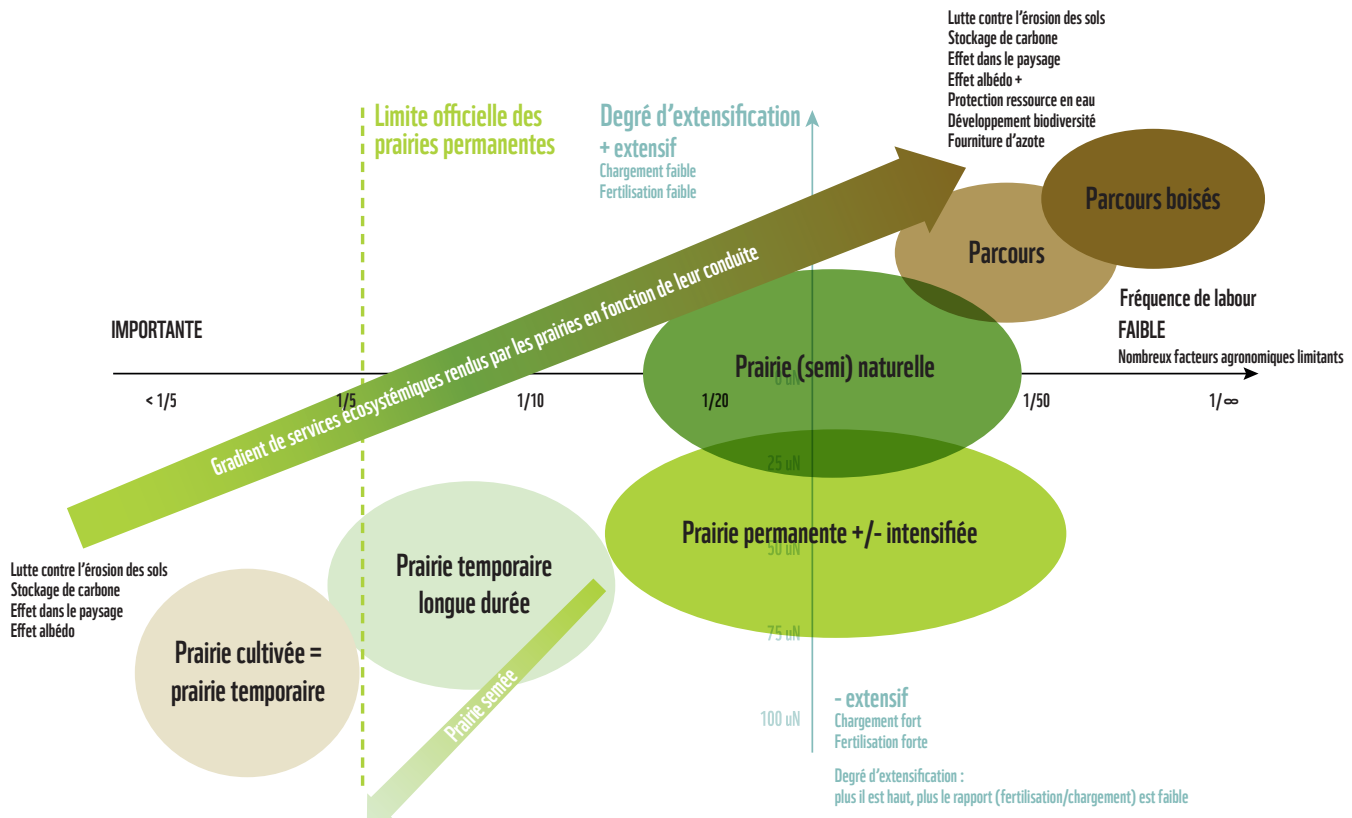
Lutte contre l'érosion des sols
Stockage de carbone
Effet dans le paysage
Effet albédo +
Protection ressource en eau
Développement biodiversité
Fourniture d'azote

Limite officielle des prairies permanentes

Degré d'extensification
+ extensif
Chargement faible
Fertilisation faible

Parcours boisés

Parcours

Gradient de services écosystémiques rendus par les prairies en fonction de leur conduite

Fréquence de labour
FAIBLE
Nombreux facteurs agronomiques limitants

IMPORTANTE

Prairie (semi) naturelle

< 1/5
1/5
1/10
1/20
0 uN
1/50
1/∞

25 uN

Prairie permanente +/- intensifiée

50 uN

Prairie temporaire longue durée

Lutte contre l'érosion des sols
Stockage de carbone
Effet dans le paysage
Effet albédo

75 uN

Prairie cultivée = prairie temporaire

Prairie semée

- extensif
100 uN
Chargement fort
Fertilisation forte

Degré d'extensification :
plus il est haut, plus le rapport (fertilisation/chargement) est faible